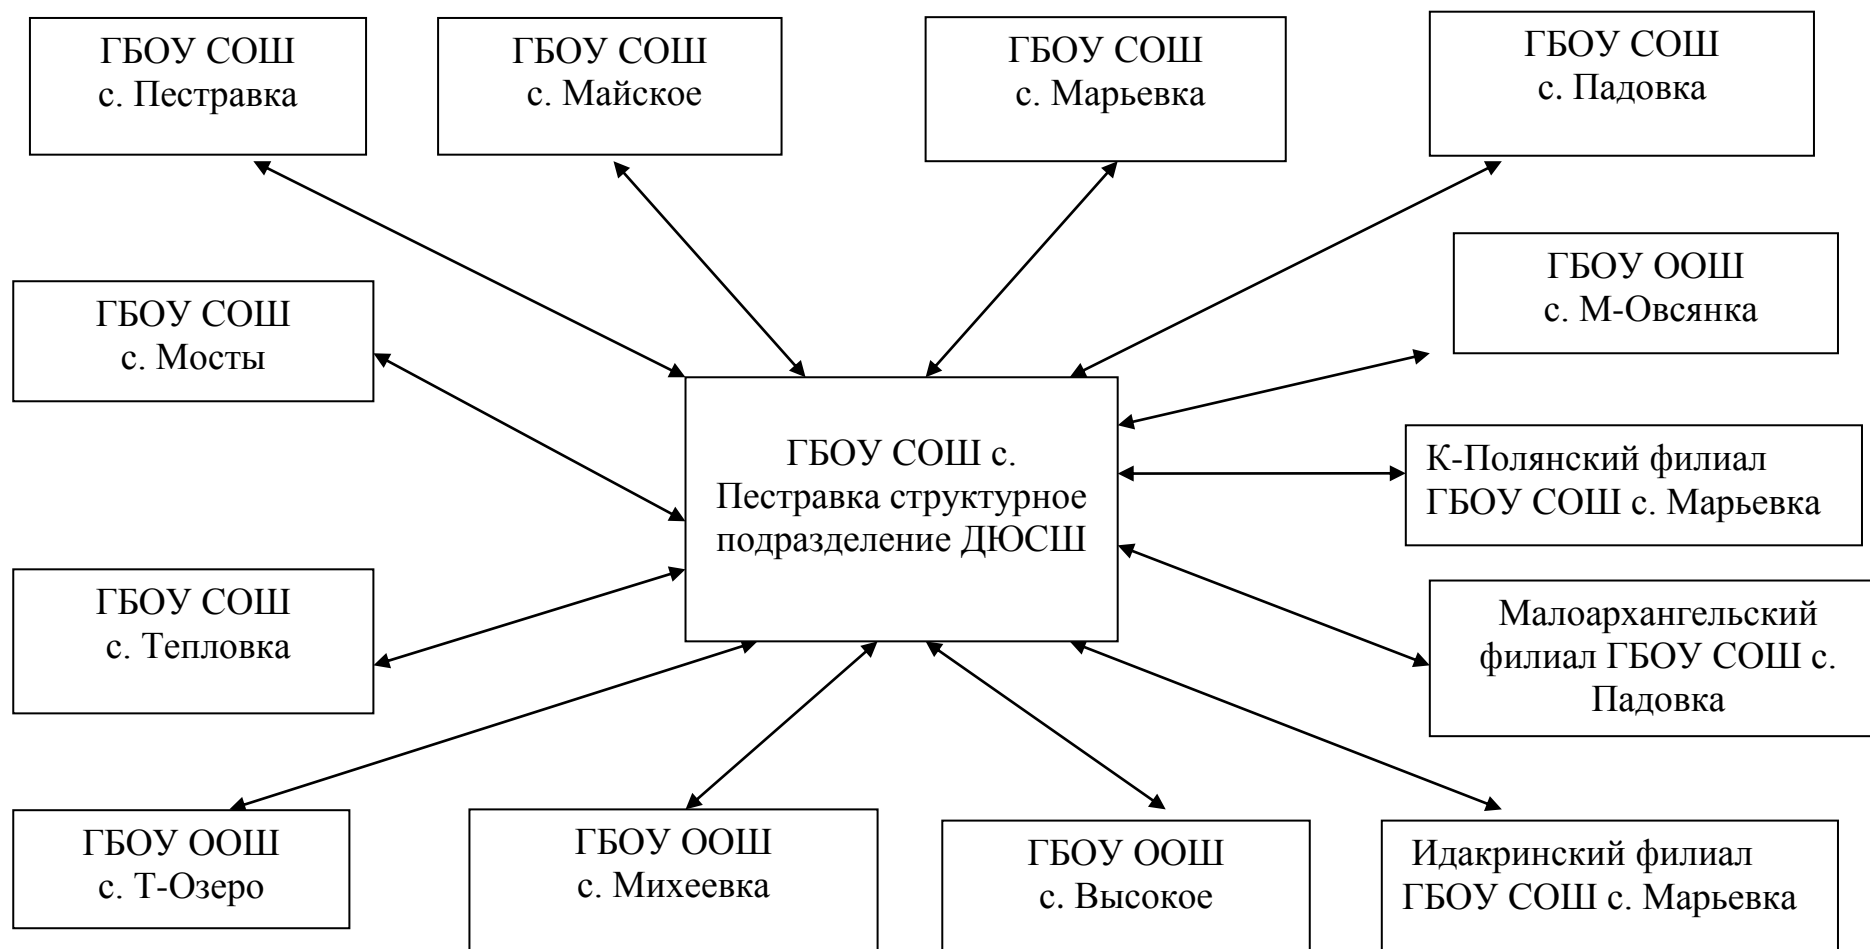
ГБОУ СОШ с. Пестравка

ГБОУ СОШ с. Майское

ГБОУ СОШ с. Марьевка

ГБОУ СОШ с. Падовка

ГБОУ ООШ с. М-Овсянка

ГБОУ СОШ с. Мосты

ГБОУ СОШ с. Пестравка структурное подразделение ДЮСШ

К-Полянский филиал ГБОУ СОШ с. Марьевка

ГБОУ СОШ с. Тепловка

Малоархангельский филиал ГБОУ СОШ с. Падовка

ГБОУ ООШ с. Т-Озеро

ГБОУ ООШ с. Михеевка

ГБОУ ООШ с. Высокое

Идакринский филиал ГБОУ СОШ с. Марьевка